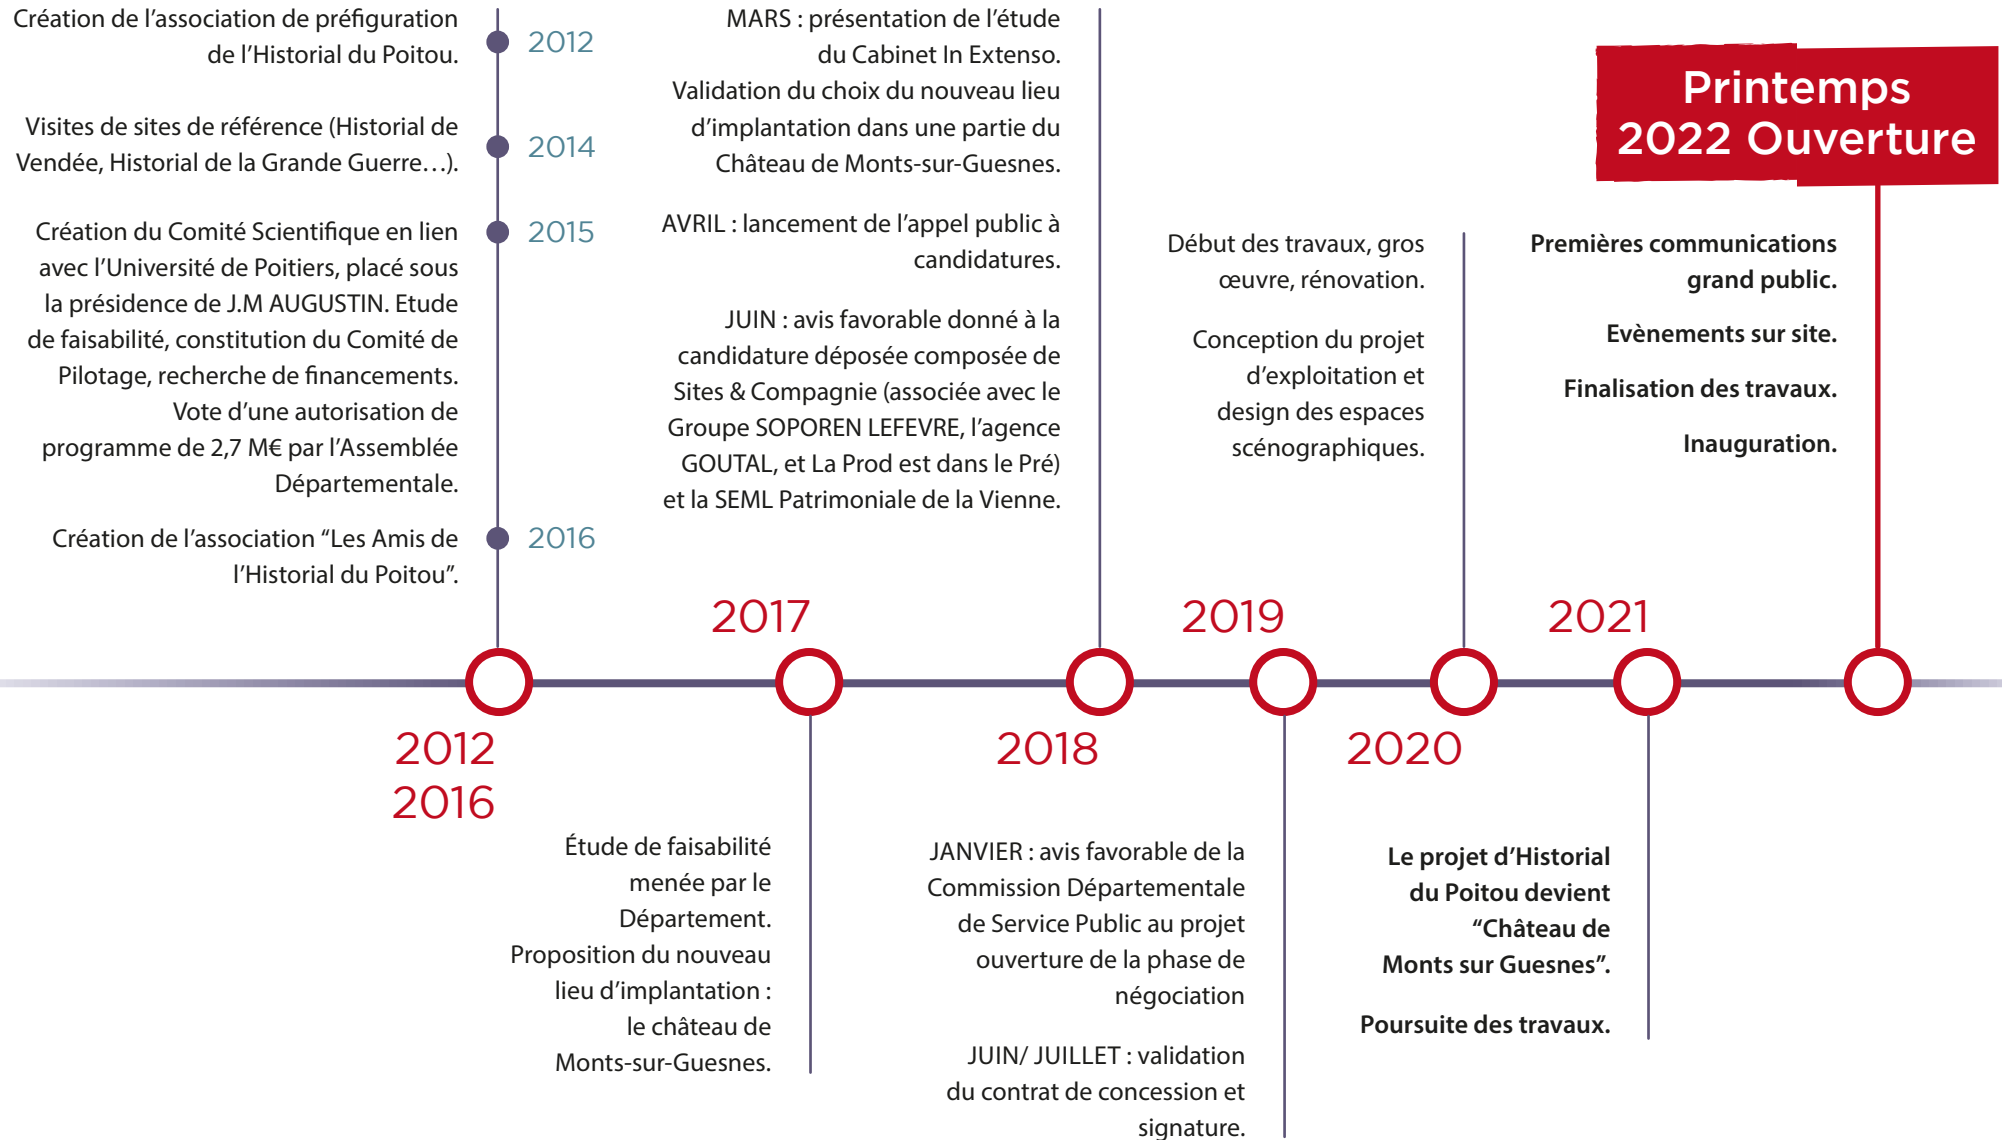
Création de l'association de préfiguration de l'Historial du Poitou.

2012

Visites de sites de référence (Historial de Vendée, Historial de la Grande Guerre…).

2014

Création du Comité Scientifique en lien avec l'Université de Poitiers, placé sous la présidence de J.M AUGUSTIN. Etude de faisabilité, constitution du Comité de Pilotage, recherche de financements. Vote d'une autorisation de programme de 2,7 M€ par l'Assemblée Départementale.

2015

Création de l'association "Les Amis de l'Historial du Poitou".

2016

2012
2016

Étude de faisabilité menée par le Département. Proposition du nouveau lieu d'implantation : le château de Monts-sur-Guesnes.

2017

MARS : présentation de l'étude du Cabinet In Extenso. Validation du choix du nouveau lieu d'implantation dans une partie du Château de Monts-sur-Guesnes.

AVRIL : lancement de l'appel public à candidatures.

JUIN : avis favorable donné à la candidature déposée composée de Sites & Compagnie (associée avec le Groupe SOPOREN LEFEVRE, l'agence GOUTAL, et La Prod est dans le Pré) et la SEML Patrimoniale de la Vienne.

2018

JANVIER : avis favorable de la Commission Départementale de Service Public au projet ouverture de la phase de négociation

JUIN/ JUILLET : validation du contrat de concession et signature.

2019

Début des travaux, gros œuvre, rénovation.

Conception du projet d'exploitation et design des espaces scénographiques.

2020

Le projet d'Historial du Poitou devient "Château de Monts sur Guesnes".

Poursuite des travaux.

2021

Premières communications grand public.

Evènements sur site.

Finalisation des travaux.

Inauguration.

Printemps 2022 Ouverture